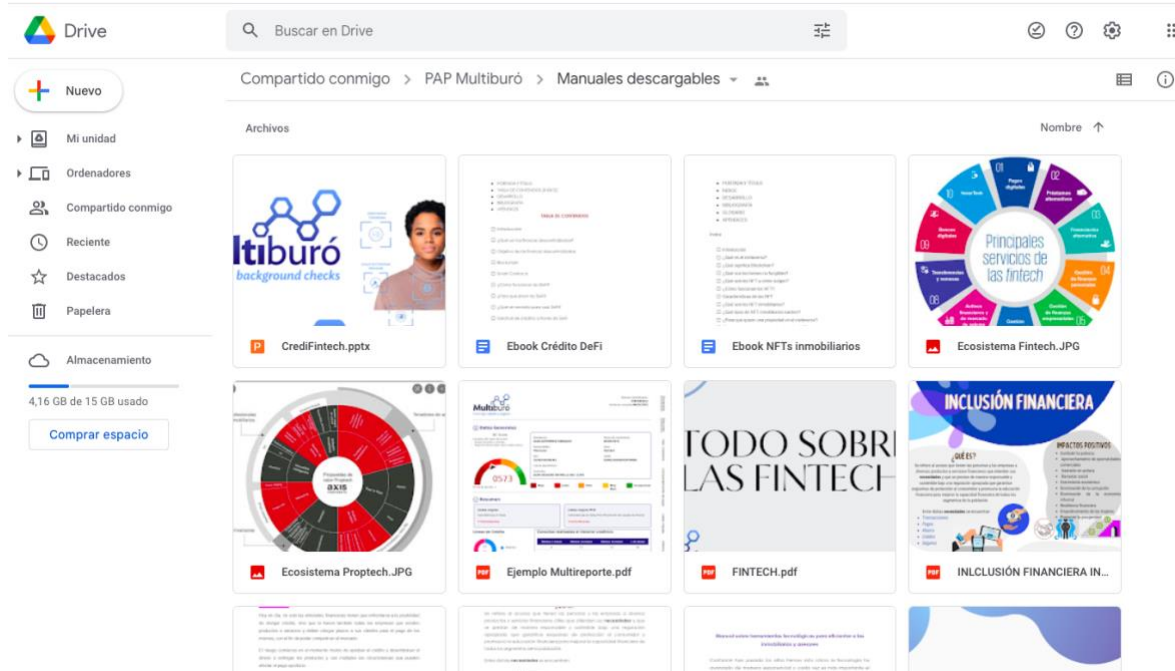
Drive

Buscar en Drive

Nuevo

Mi unidad

Ordenadores

Compartido conmigo

Reciente

Destacados

Papelera

Almacenamiento

4,16 GB de 15 GB usado

Comprar espacio

Compartido conmigo > PAP Multiburó > Manuales descargables

Archivos

Nombre

ltiburó
background checks

CrediFintech.pptx

TABLA DE CONTENIDOS

Ebook Crédito DeFi

Ebook NFTs inmobiliarios

Principales servicios de las fintech

01 Pagos digitales
02 Préstamos alternativos
03 Financiación alternativa
04 Gestión de finanzas personales
05 Gestión de finanzas empresariales
06 Cambio
07 Bancos digitales
08 Transferencias y remesas
09 Seguros digitales
10 Insurtech

Ecosistema Fintech.JPG

AXIS

Ecosistema Proptech.JPG

Multiburó

0523

Ejemplo Multireporte.pdf

TODO SOBRE LAS FINTECH

FINTECH.pdf

INCLUSIÓN FINANCIERA

¿QUÉ ES?

IMPACTOS POSITIVOS

INLCLUSIÓN FINANCIERA IN...